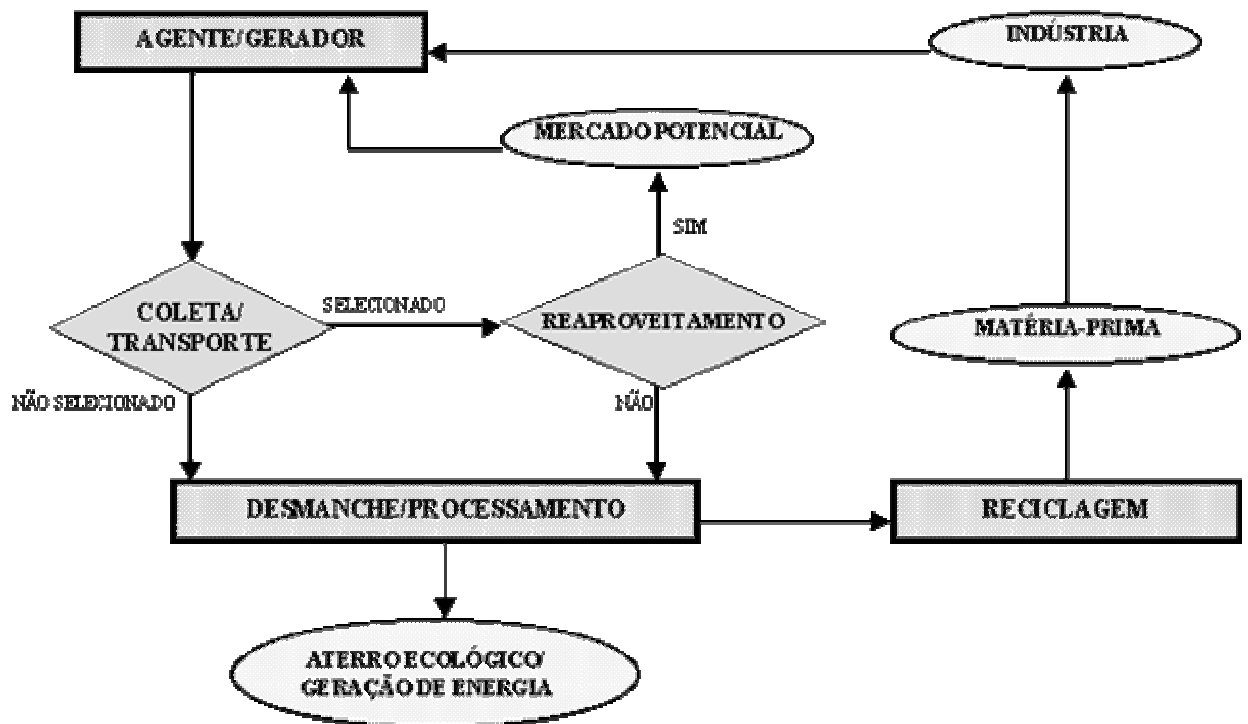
AGENTE/GERADOR

INDÚSTRIA

MERCADO POTENCIAL

SIM

COLETA/ TRANSPORTE

SELECIONADO

REAPROVEITAMENTO

MATÉRIA-PRIMA

NÃO SELECIONADO

NÃO

DESMANCHE/PROCESSAMENTO

RECICLAGEM

ATERRO ECOLÓGICO/ GERAÇÃO DE ENERGIA